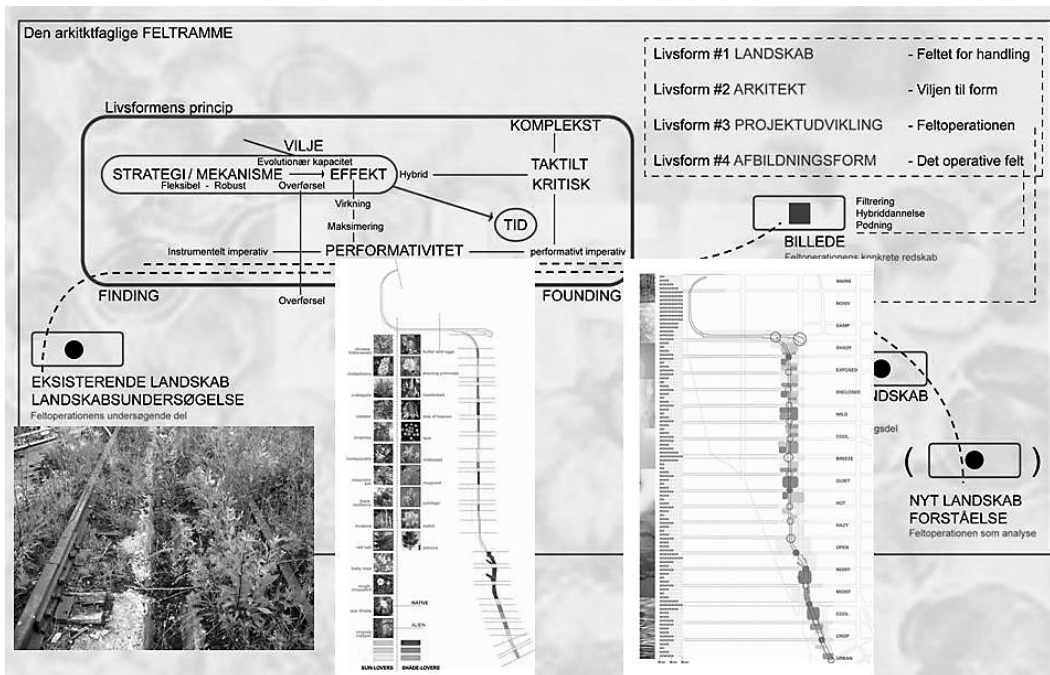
Den arkitktfaglige FELTRAMME

Livsform #1 LANDSKAB - Feltet for handling
Livsform #2 ARKITEKT - Viljen til form
Livsform #3 PROJEKTUDVIKLING - Feltoperationen
Livsform #4 AFBILDNINGSFORM - Det operative felt

Livsformens princip

VILJE
KOMPLEKST
Evolutionær kapacitet
STRATEGI / MEKANISME → EFFEKT
Fleksibel - Robust
Overførsel
Hybrid
TAKTILT
KRITISK
Virkning
Maksimering
TID
Instrumentelt imperativ
PERFORMATIVITET
performativt imperativ
FINDING
Overførsel
FOUNDING

Filtrering
Hybriddannelse
Podning
BILLEDE
Feltoperationens konkrete redskab

EKSISTERENDE LANDSKAB
LANDSKABSUNDERSØGELSE
Feltoperationens undersøgende del

NDSKAB
gsdel

NYT LANDSKAB
FORSTÅELSE
Feltoperationen som analyse

NATIVE
ALIEN
SUN-LOVERS
SHADE-LOVERS

WARM
NOISY
DAMP
SHADY
EXPOSED
ENCLOSED
WILD
COOL
BREEZE
QUIET
HOT
HAZY
OPEN
WINDY
MOIST
COOL
CRISP
URBAN